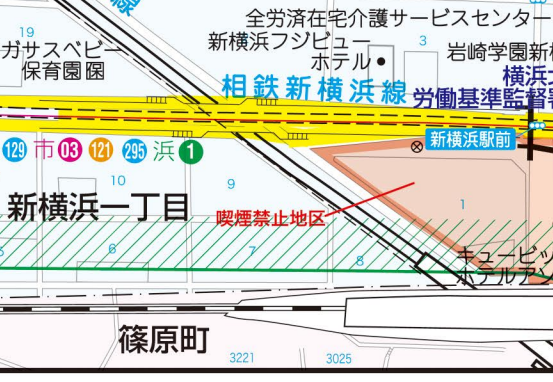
19

ガサスベビー保育園園

全労済在宅介護サービスセンター

新横浜フジビューホテル

3

岩崎学園新

横浜

相鉄新横浜線

労働基準監督署

新横浜駅前

129 市 03 121 295 浜 1

10

9

新横浜一丁目

喫煙禁止地区

1

6

7

8

キュービッ

ホテルアン

篠原町

3221

3025